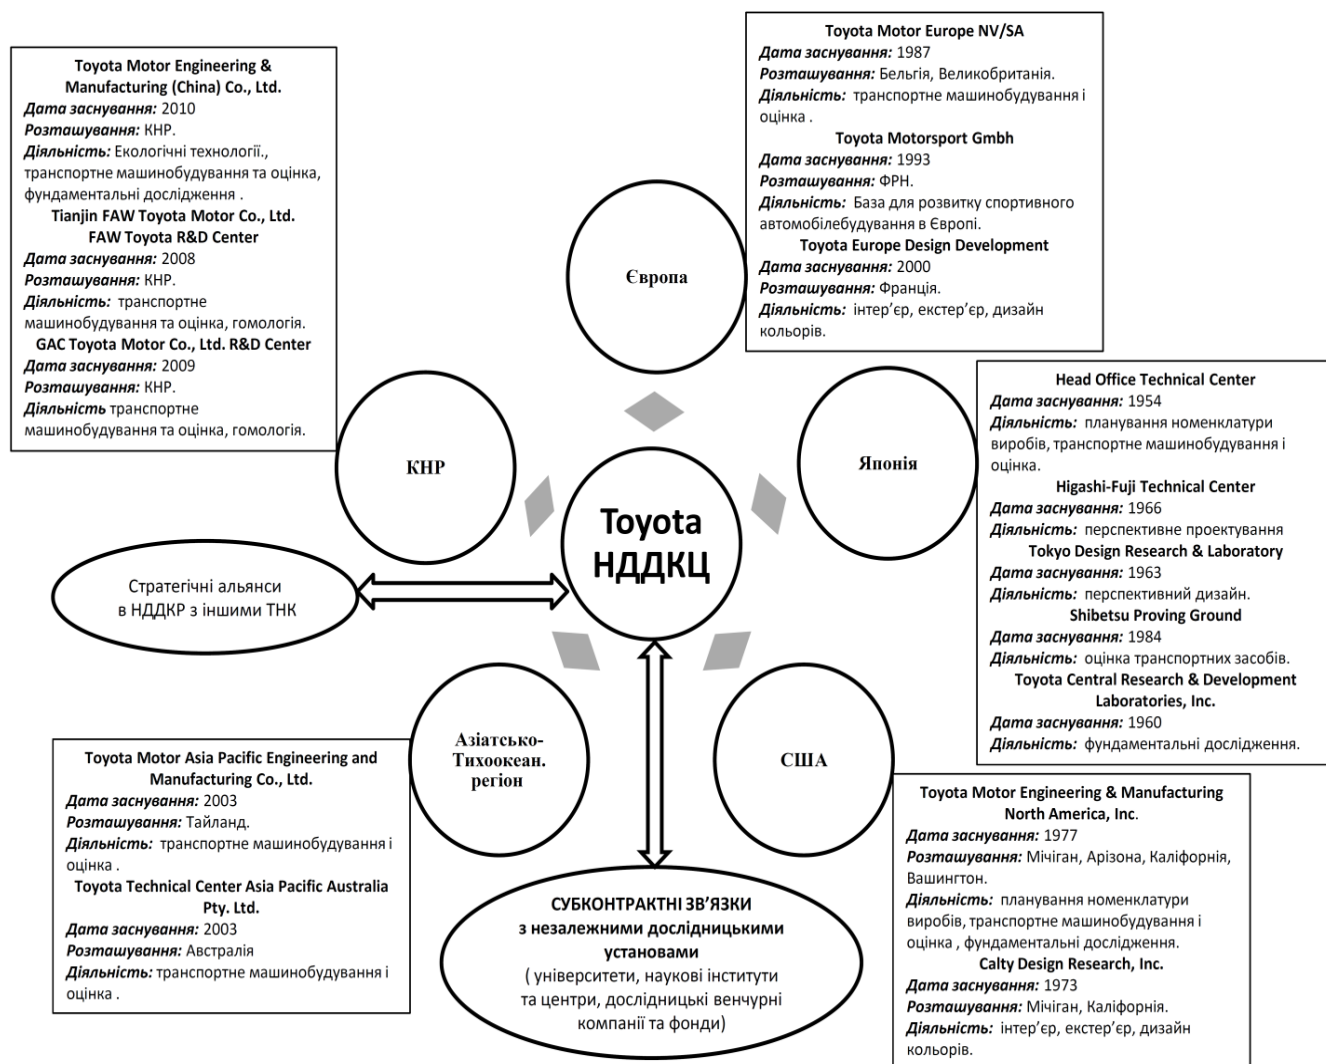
**Toyota Motor Engineering & Manufacturing (China) Co., Ltd.**
*Дата заснування:* 2010
*Розташування:* КНР.
*Діяльність:* Екологічні технології., транспортне машинобудування та оцінка, фундаментальні дослідження .
**Tianjin FAW Toyota Motor Co., Ltd. FAW Toyota R&D Center**
*Дата заснування:* 2008
*Розташування:* КНР.
*Діяльність:* транспортне машинобудування та оцінка, гомологія.
**GAC Toyota Motor Co., Ltd. R&D Center**
*Дата заснування:* 2009
*Розташування:* КНР.
*Діяльність* транспортне машинобудування та оцінка, гомологія.

**Toyota Motor Europe NV/SA**
*Дата заснування:* 1987
*Розташування:* Бельгія, Великобританія.
*Діяльність:* транспортне машинобудування і оцінка .
**Toyota Motorsport Gmbh**
*Дата заснування:* 1993
*Розташування:* ФРН.
*Діяльність:* База для розвитку спортивного автомобілебудування в Європі.
**Toyota Europe Design Development**
*Дата заснування:* 2000
*Розташування:* Франція.
*Діяльність:* інтер'єр, екстер'єр, дизайн кольорів.

Європа

КНР

Японія

Toyota НДДКЦ

Стратегічні альянси в НДДКР з іншими ТНК

Азіатсько-Тихоокеан. регіон

США

**Head Office Technical Center**
*Дата заснування:* 1954
*Діяльність:* планування номенклатури виробів, транспортне машинобудування і оцінка.
**Higashi-Fuji Technical Center**
*Дата заснування:* 1966
*Діяльність:* перспективне проектування
**Tokyo Design Research & Laboratory**
*Дата заснування:* 1963
*Діяльність:* перспективний дизайн.
**Shibetsu Proving Ground**
*Дата заснування:* 1984
*Діяльність:* оцінка транспортних засобів.
**Toyota Central Research & Development Laboratories, Inc.**
*Дата заснування:* 1960
*Діяльність:* фундаментальні дослідження.

**Toyota Motor Asia Pacific Engineering and Manufacturing Co., Ltd.**
*Дата заснування:* 2003
*Розташування:* Тайланд.
*Діяльність:* транспортне машинобудування і оцінка .
**Toyota Technical Center Asia Pacific Australia Pty. Ltd.**
*Дата заснування:* 2003
*Розташування:* Австралія
*Діяльність:* транспортне машинобудування і оцінка .

**СУБКОНТРАКТНІ ЗВ'ЯЗКИ з незалежними дослідницькими установами**
( університети, наукові інститути та центри, дослідницькі венчурні компанії та фонди)

**Toyota Motor Engineering & Manufacturing North America, Inc.**
*Дата заснування:* 1977
*Розташування:* Мічіган, Арізона, Каліфорнія, Вашингтон.
*Діяльність:* планування номенклатури виробів, транспортне машинобудування і оцінка , фундаментальні дослідження.
**Calty Design Research, Inc.**
*Дата заснування:* 1973
*Розташування:* Мічіган, Каліфорнія.
*Діяльність:* інтер'єр, екстер'єр, дизайн кольорів.